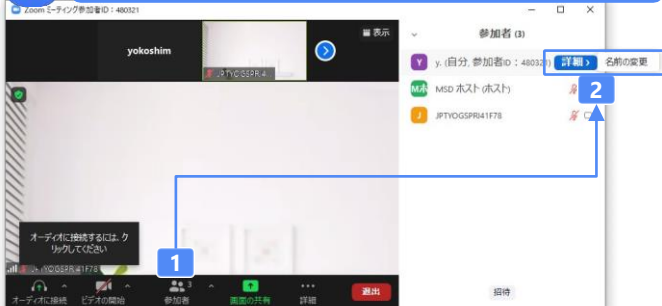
Zoom ミーティング参加者ID：480321

yokoshim

JPTYOGSPRI4...

表示

オーディオに接続するには、クリックしてください

JPTYOGSPRI41F78

オーディオに接続　ビデオの開始　参加者 3　画面の共有　詳細　退出

1

参加者 (3)

Y　y. (自分, 参加者ID：480321)　詳細 >　名前の変更

2

M本　MSD ホスト (ホスト)

J　JPTYOGSPRI41F78

招待